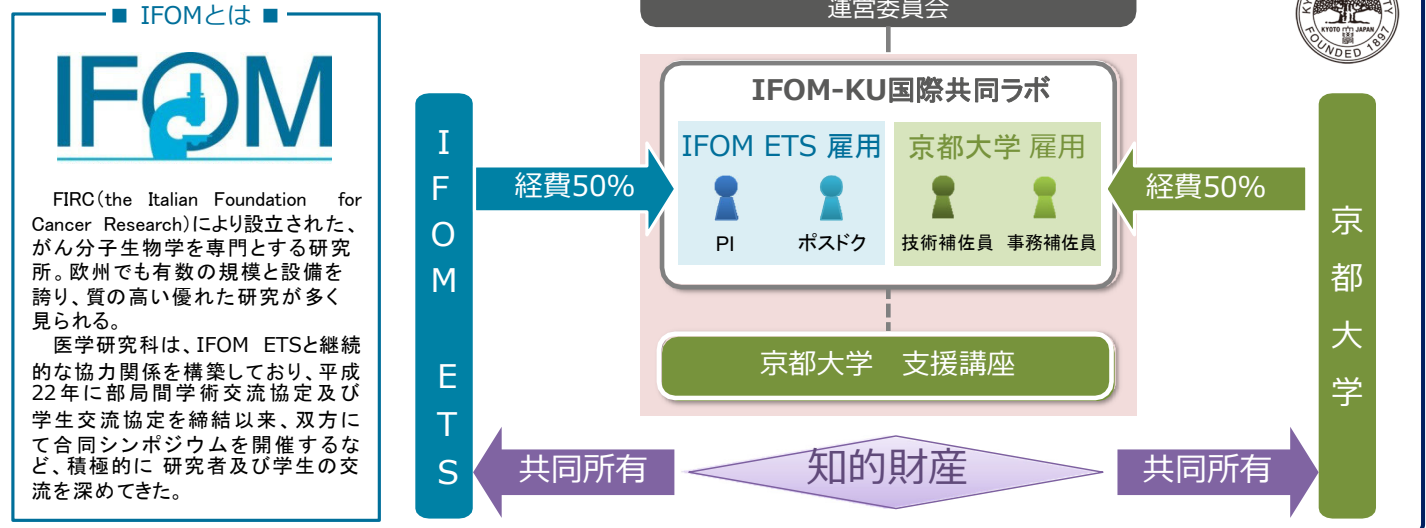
■ IFOMとは ■

IFOM

FIRC(the Italian Foundation for Cancer Research)により設立された、がん分子生物学を専門とする研究所。欧州でも有数の規模と設備を誇り、質の高い優れた研究が多く見られる。

医学研究科は、IFOM ETSと継続的な協力関係を構築しており、平成22年に部局間学術交流協定及び学生交流協定を締結以来、双方にて合同シンポジウムを開催するなど、積極的に 研究者及び学生の交流を深めてきた。

運営委員会

KYOTO JAPAN FOUNDED 1897

IFOM ETS

IFOM-KU国際共同ラボ

IFOM ETS 雇用

PI

ポスドク

京都大学 雇用

技術補佐員

事務補佐員

経費50%

経費50%

京都大学

京都大学 支援講座

共同所有

知的財産

共同所有